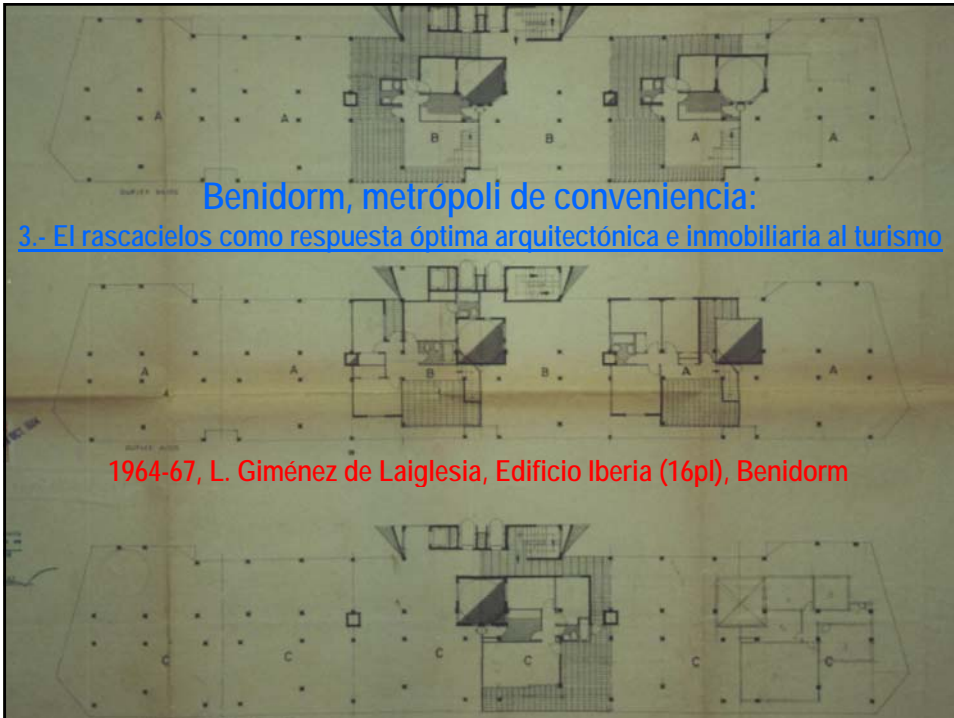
Benidorm, metrópoli de conveniencia:

3.- El rascacielos como respuesta óptima arquitectónica e inmobiliaria al turismo

A A B B A A

A A B B A A

1964-67, L. Giménez de Laiglesia, Edificio Iberia (16pl), Benidorm

C C C C C C